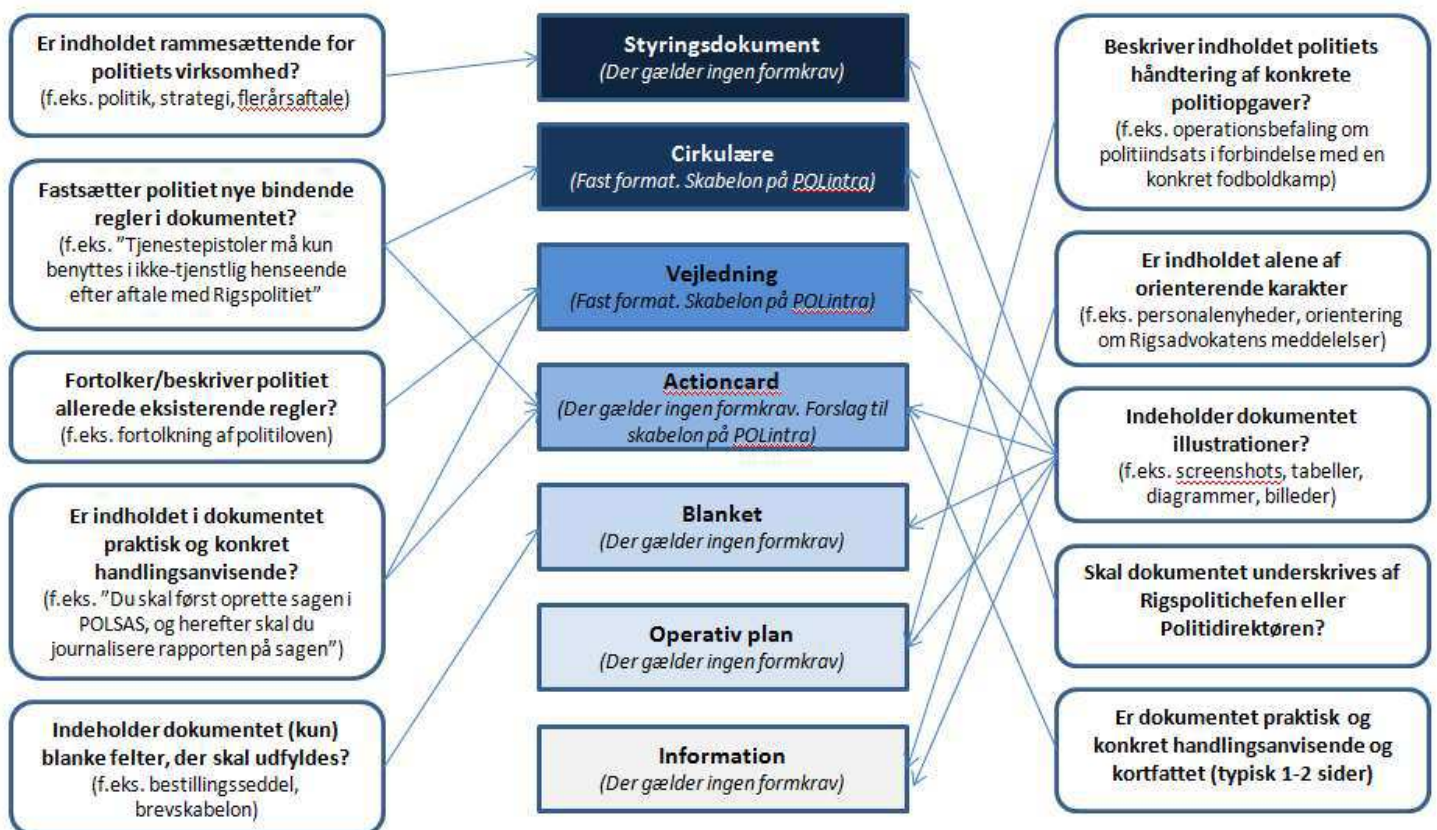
**Er indholdet rammesættende for politiets virksomhed?**
(f.eks. politik, strategi, flerårsaftale)

**Fastsætter politiet nye bindende regler i dokumentet?**
(f.eks. "Tjenestepistoler må kun benyttes i ikke-tjenstlig henseende efter aftale med Rigspolitiet"

**Fortolker/beskriver politiet allerede eksisterende regler?**
(f.eks. fortolkning af politiloven)

**Er indholdet i dokumentet praktisk og konkret handlingsanvisende?**
(f.eks. "Du skal først oprette sagen i POLSAS, og herefter skal du journalisere rapporten på sagen")

**Indeholder dokumentet (kun) blanke felter, der skal udfyldes?**
(f.eks. bestillingsseddel, brevskabelon)

**Styringsdokument**
*(Der gælder ingen formkrav)*

**Cirkulære**
*(Fast format. Skabelon på POLintra)*

**Vejledning**
*(Fast format. Skabelon på POLintra)*

**Actioncard**
*(Der gælder ingen formkrav. Forslag til skabelon på POLintra)*

**Blanket**
*(Der gælder ingen formkrav)*

**Operativ plan**
*(Der gælder ingen formkrav)*

**Information**
*(Der gælder ingen formkrav)*

**Beskriver indholdet politiets håndtering af konkrete politiopgaver?**
(f.eks. operationsbefaling om politiindsats i forbindelse med en konkret fodboldkamp)

**Er indholdet alene af orienterende karakter**
(f.eks. personalenyheder, orientering om Rigsadvokatens meddelelser)

**Indeholder dokumentet illustrationer?**
(f.eks. screenshots, tabeller, diagrammer, billeder)

**Skal dokumentet underskrives af Rigspolitichefen eller Politidirektøren?**

**Er dokumentet praktisk og konkret handlingsanvisende og kortfattet (typisk 1-2 sider)**